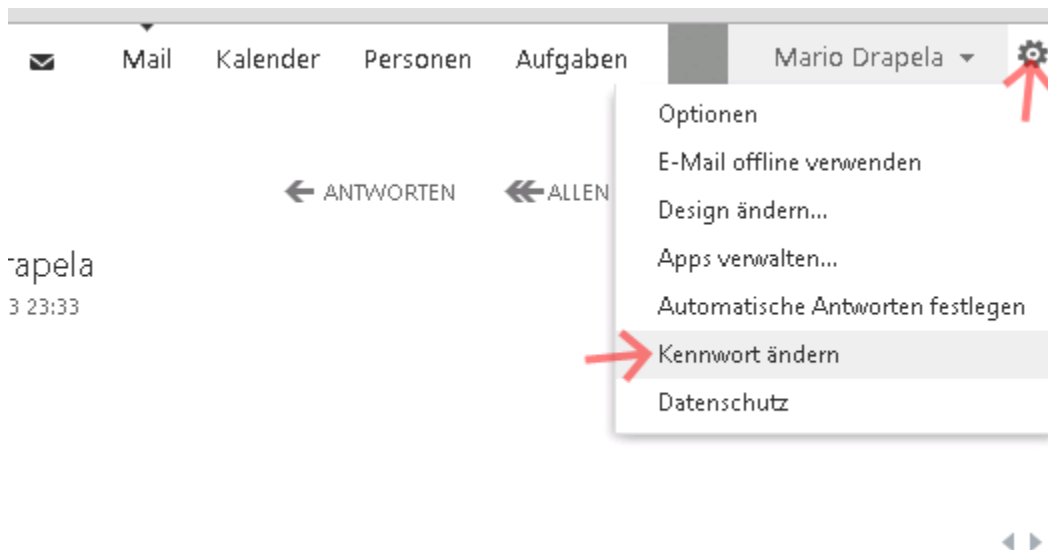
Mail Kalender Personen Aufgaben Mario Drapela

ANTWORTEN ALLEN

rapela
3 23:33

Optionen
E-Mail offline verwenden
Design ändern...
Apps verwalten...
Automatische Antworten festlegen
Kennwort ändern
Datenschutz